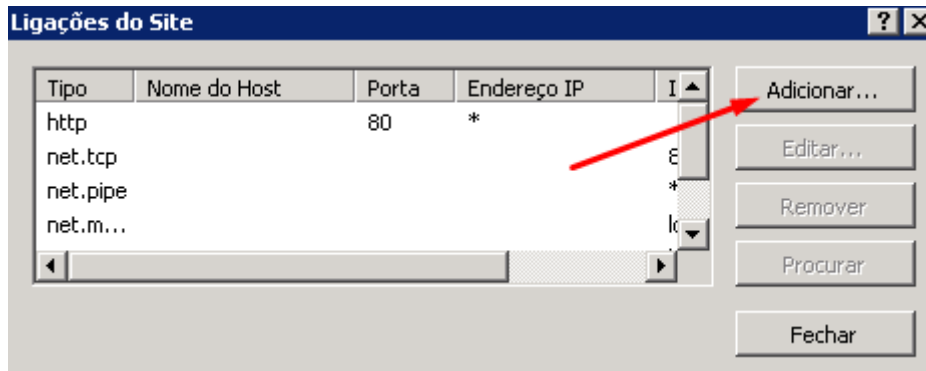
Ligações do Site

| Tipo | Nome do Host | Porta | Endereço IP | I |
|---|---|---|---|---|
| http | | 80 | * | |
| net.tcp | | | | 8 |
| net.pipe | | | | * |
| net.m... | | | | lo |

Adicionar...

Editar...

Remover

Procurar

Fechar